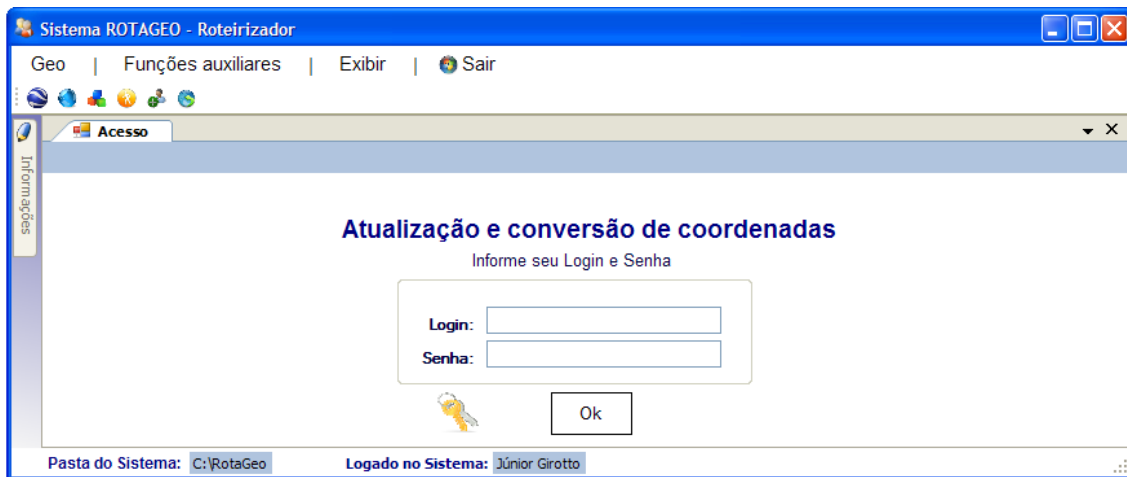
Sistema ROTAGEO - Roteirizador

Geo | Funções auxiliares | Exibir | Sair

Informações

Acesso

Atualização e conversão de coordenadas

Informe seu Login e Senha

Login:

Senha:

Ok

Pasta do Sistema: C:\RotaGeo Logado no Sistema: Júnior Girotto